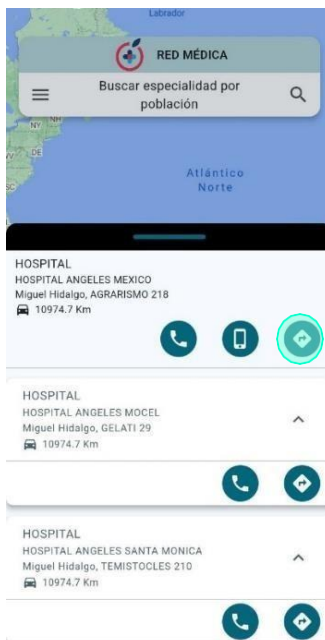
Labrador

RED MÉDICA

Buscar especialidad por población

NY
NH
DE
SC

Atlántico
Norte

HOSPITAL
HOSPITAL ANGELES MEXICO
Miguel Hidalgo, AGRARISMO 218
10974.7 Km

HOSPITAL
HOSPITAL ANGELES MOCEL
Miguel Hidalgo, GELATI 29
10974.7 Km

HOSPITAL
HOSPITAL ANGELES SANTA MONICA
Miguel Hidalgo, TEMISTOCLES 210
10974.7 Km